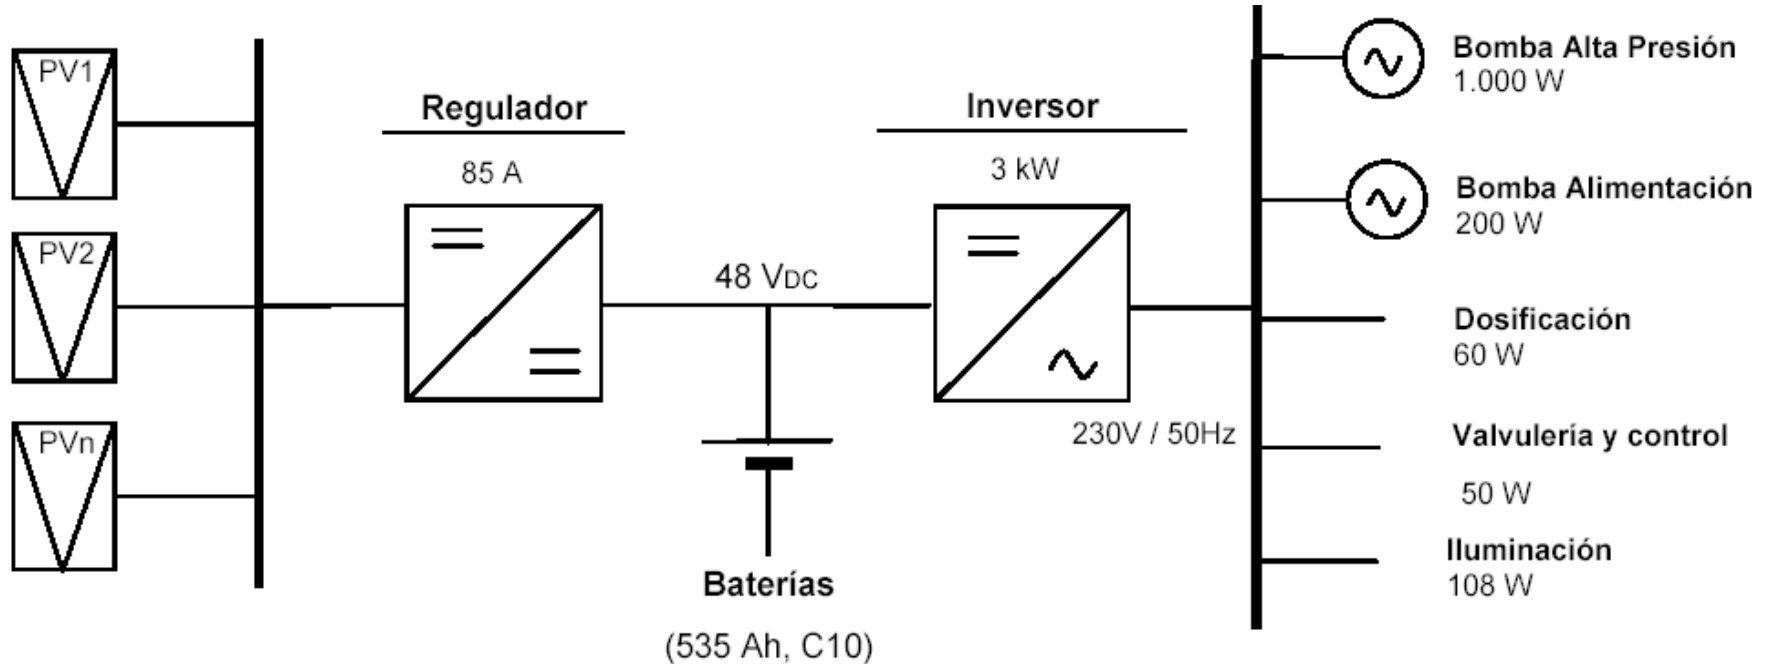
PV1

PV2

PVn

Regulador

85 A

48 $V_{DC}$

Baterías

(535 Ah, C10)

Inversor

3 kW

230V / 50Hz

Bomba Alta Presión
1.000 W

Bomba Alimentación
200 W

Dosificación
60 W

Valvulería y control

50 W

Iluminación
108 W